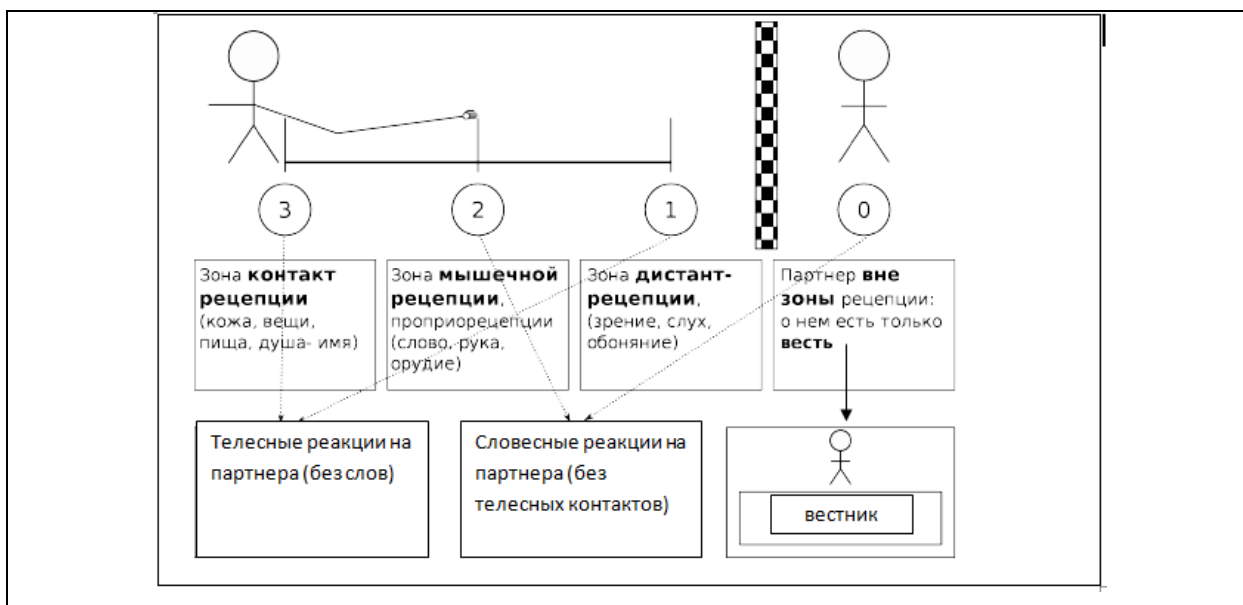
3

2

1

0

Зона **контакт рецепции** (кожа, вещи, пища, душа- имя)

Зона **мышечной рецепции**, проприорецепции (слово, рука, орудие)

Зона **дистант-рецепции**, (зрение, слух, обоняние)

Партнер **вне зоны** рецепции: о нем есть только **весть**

Телесные реакции на партнера (без слов)

Словесные реакции на партнера (без телесных контактов)

вестник